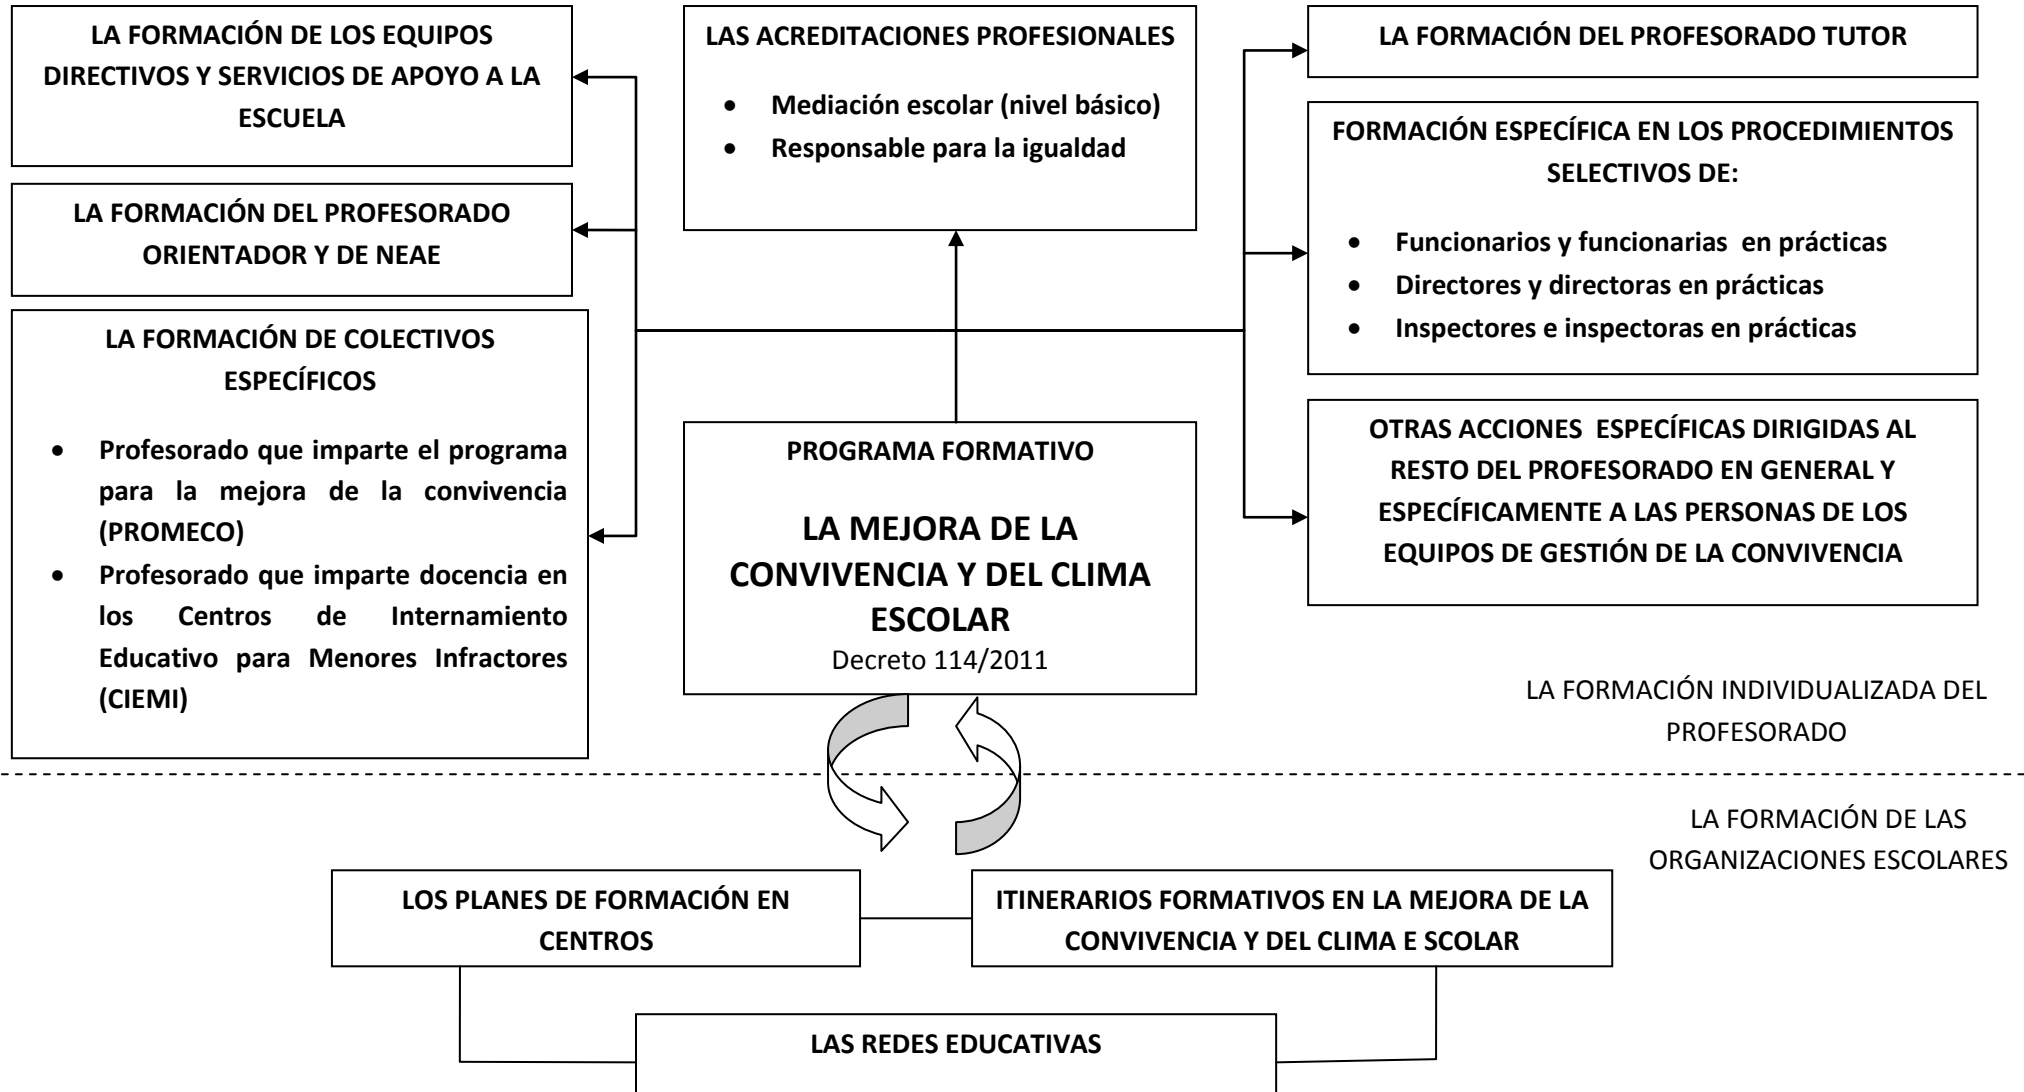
LA FORMACIÓN DE LOS EQUIPOS DIRECTIVOS Y SERVICIOS DE APOYO A LA ESCUELA

LAS ACREDITACIONES PROFESIONALES

- Mediación escolar (nivel básico)
- Responsable para la igualdad

LA FORMACIÓN DEL PROFESORADO TUTOR

LA FORMACIÓN DEL PROFESORADO ORIENTADOR Y DE NEAE

FORMACIÓN ESPECÍFICA EN LOS PROCEDIMIENTOS SELECTIVOS DE:

- Funcionarios y funcionarias en prácticas
- Directores y directoras en prácticas
- Inspectores e inspectoras en prácticas

LA FORMACIÓN DE COLECTIVOS ESPECÍFICOS

- Profesorado que imparte el programa para la mejora de la convivencia (PROMECO)
- Profesorado que imparte docencia en los Centros de Internamiento Educativo para Menores Infractores (CIEMI)

PROGRAMA FORMATIVO

LA MEJORA DE LA CONVIVENCIA Y DEL CLIMA ESCOLAR

Decreto 114/2011

OTRAS ACCIONES ESPECÍFICAS DIRIGIDAS AL RESTO DEL PROFESORADO EN GENERAL Y ESPECÍFICAMENTE A LAS PERSONAS DE LOS EQUIPOS DE GESTIÓN DE LA CONVIVENCIA

LA FORMACIÓN INDIVIDUALIZADA DEL PROFESORADO

LA FORMACIÓN DE LAS ORGANIZACIONES ESCOLARES

LOS PLANES DE FORMACIÓN EN CENTROS

ITINERARIOS FORMATIVOS EN LA MEJORA DE LA CONVIVENCIA Y DEL CLIMA E SCOLAR

LAS REDES EDUCATIVAS